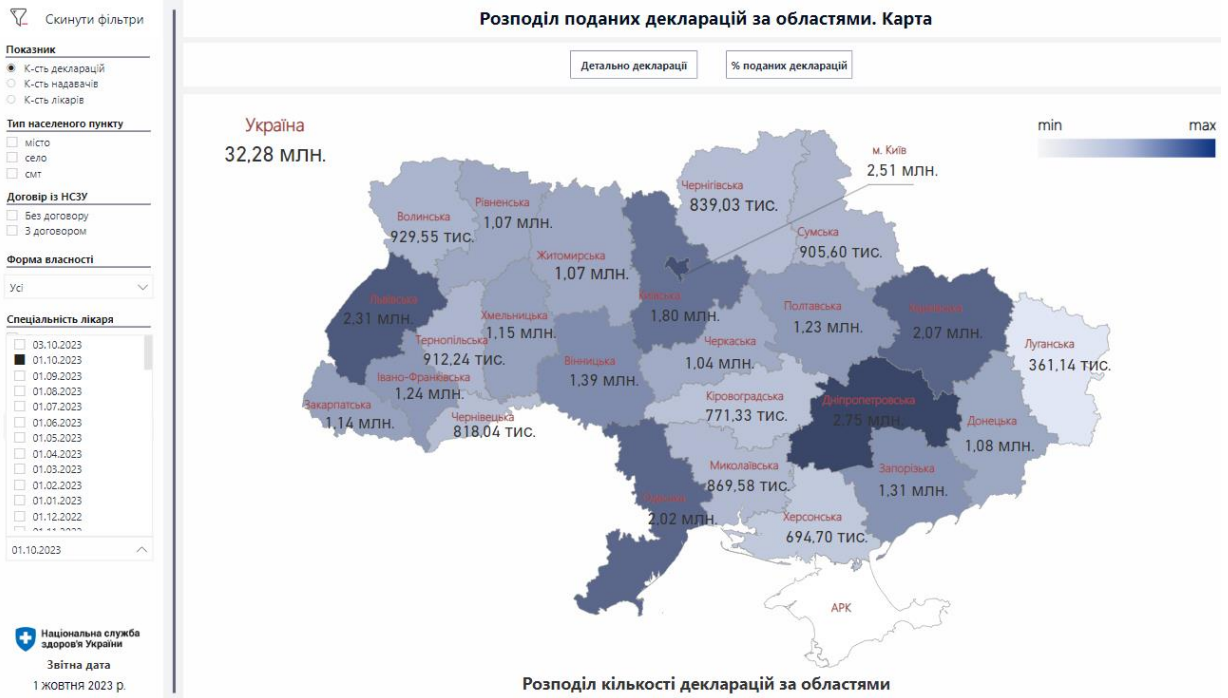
Скинути фільтри

Показник
К-сть декларацій
К-сть надавачів
К-сть лікарів

Тип населеного пункту
місто
село
смт

Договір із НСЗУ
Без договору
З договором

Форма власності
Усі

Спеціальність лікаря
03.10.2023
01.10.2023
01.09.2023
01.08.2023
01.07.2023
01.06.2023
01.05.2023
01.04.2023
01.03.2023
01.02.2023
01.01.2023
01.12.2022
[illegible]

01.10.2023

Національна служба здоров'я України
Звітна дата
1 ЖОВТНЯ 2023 р.

Розподіл поданих декларацій за областями. Карта

Детально декларації
% поданих декларацій

Україна
32,28 млн.

min
max

м. Київ
2,51 млн.

Волинська
929,55 тис.
Рівненська
1,07 млн.
Чернігівська
839,03 тис.
Житомирська
1,07 млн.
Сумська
905,60 тис.
Львівська
2,31 млн.
Київська
1,80 млн.
Полтавська
1,23 млн.
Харківська
2,07 млн.
Хмельницька
1,15 млн.
Тернопільська
912,24 тис.
Луганська
361,14 тис.
Черкаська
1,04 млн.
Вінницька
1,39 млн.
Івано-Франківська
1,24 млн.
Кіровоградська
771,33 тис.
Дніпропетровська
2,75 млн.
Закарпатська
1,14 млн.
Чернівецька
818,04 тис.
Донецька
1,08 млн.
Миколаївська
869,58 тис.
Запорізька
1,31 млн.
Одеська
2,02 млн.
Херсонська
694,70 тис.
АРК

Розподіл кількості декларацій за областями